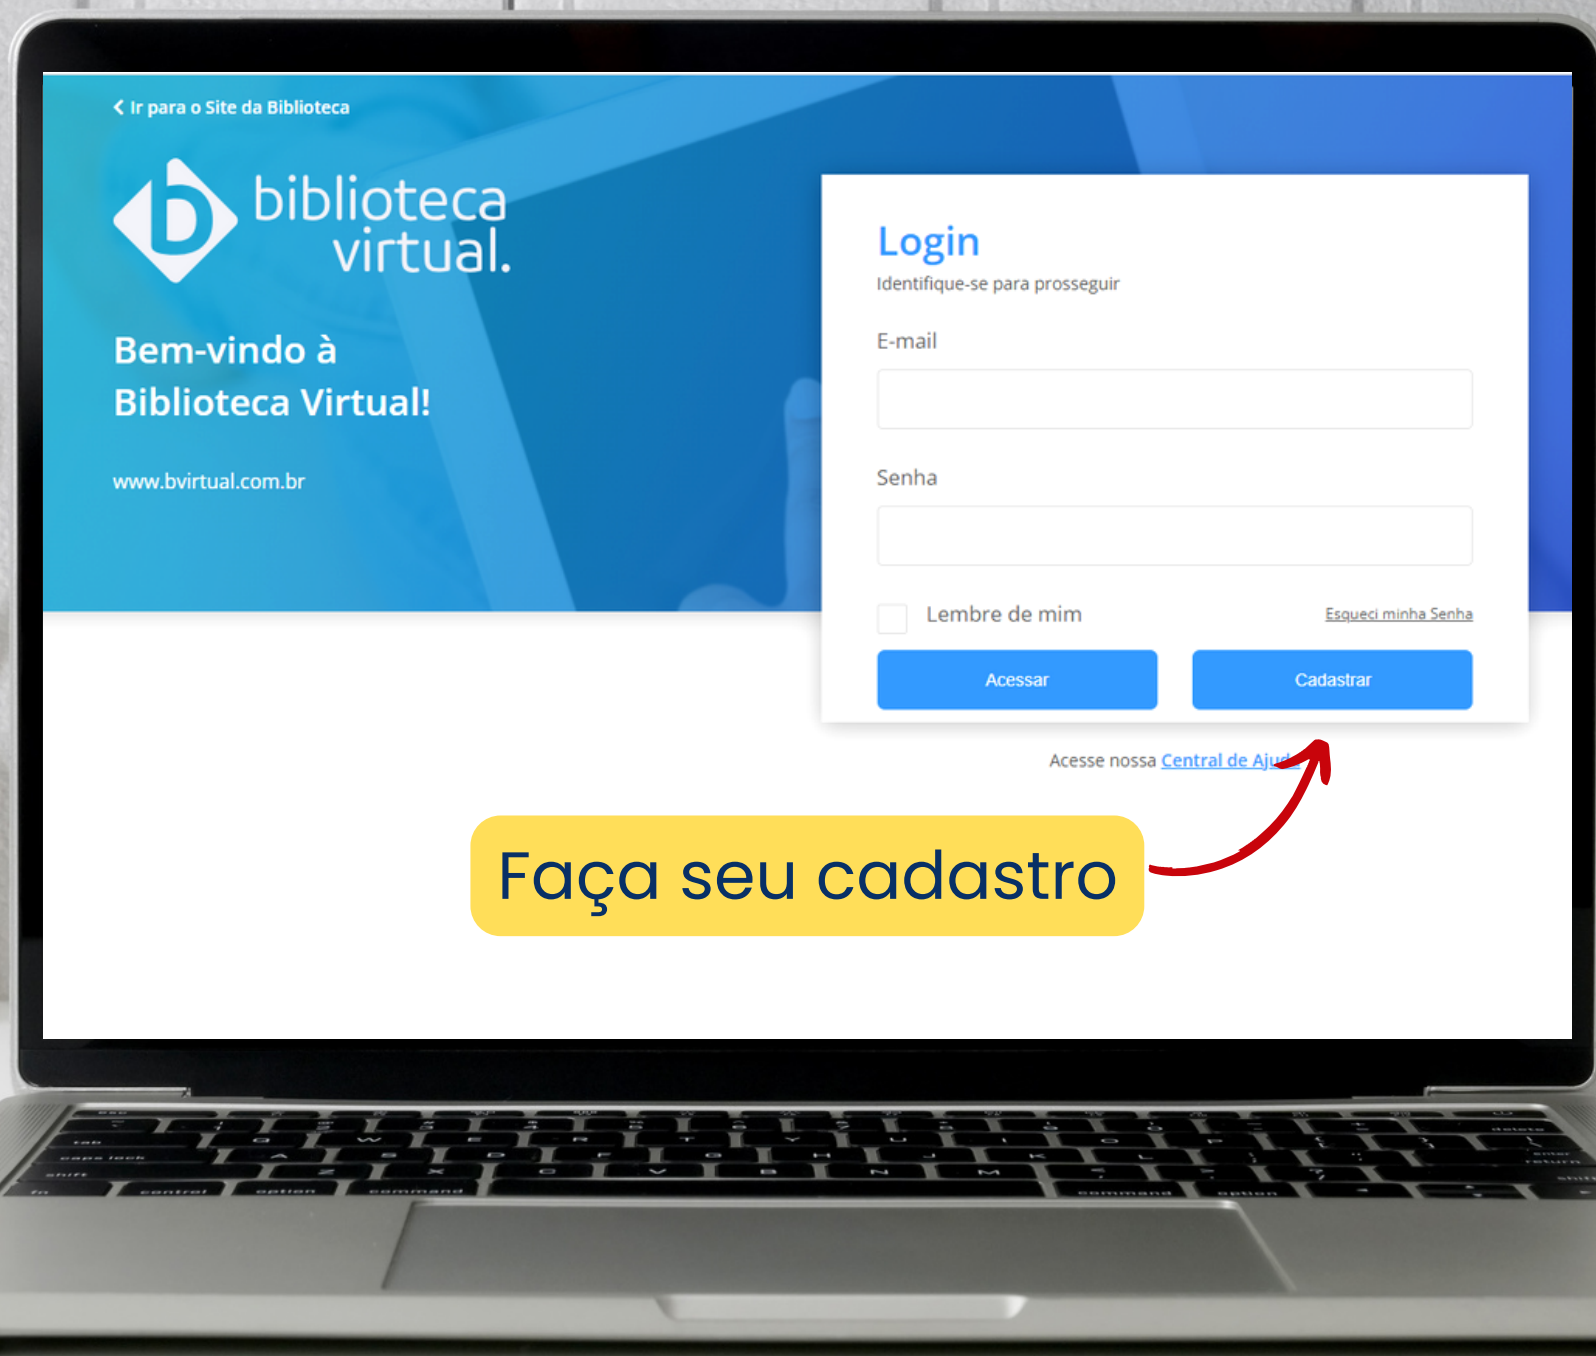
< Ir para o Site da Biblioteca

b biblioteca virtual.

Bem-vindo à Biblioteca Virtual!

www.bvirtual.com.br

Login
Identifique-se para prosseguir

E-mail

Senha

Lembre de mim

Esqueci minha Senha

Acessar

Cadastrar

Acesse nossa Central de Aju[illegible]

Faça seu cadastro